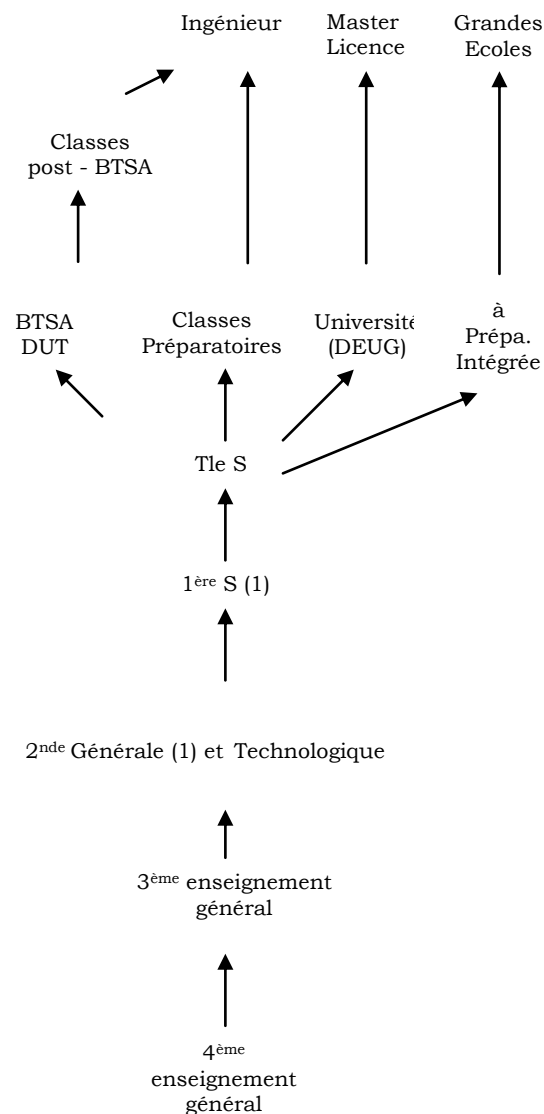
Ingénieur

Master
Licence

Grandes
Ecoles

Classes
post - BTSA

BTSA
DUT

Classes
Préparatoires

Universit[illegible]
(DEUG)

à
Prépa.
Intégrée

Tle S

1ère S (1)

2nde Générale (1) et Technologique

3ème enseignement
général

4ème
enseignement
général